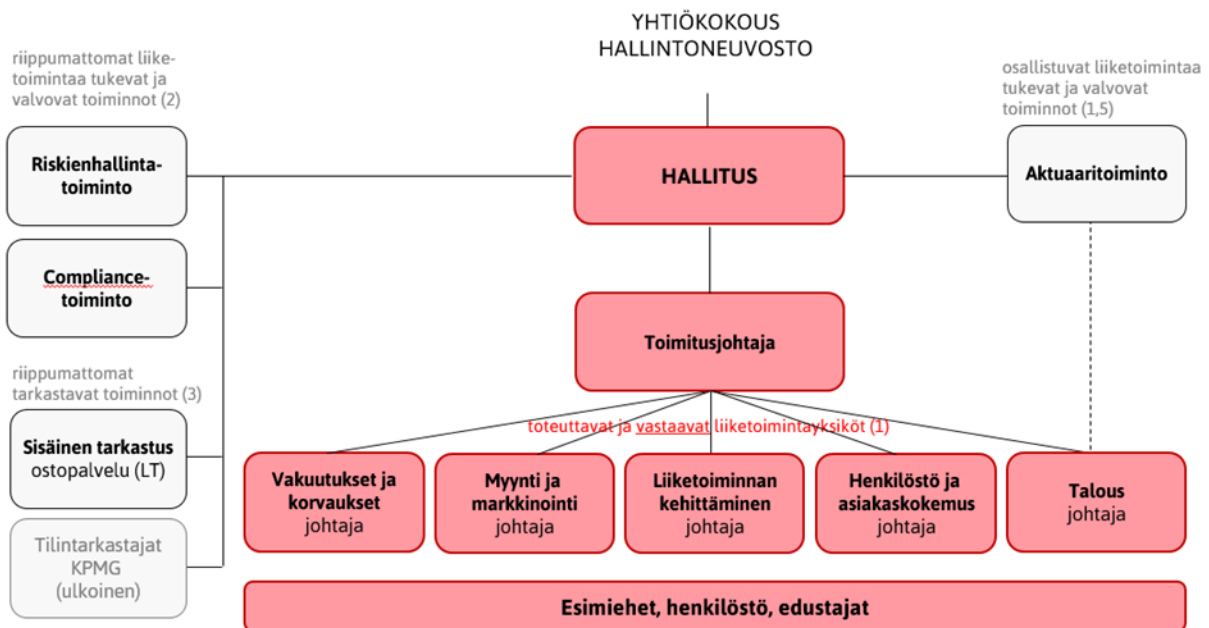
YHTIÖKOKOUS
HALLINTONEUVOSTO

riippumattomat liiketoimintaa tukevat ja valvovat toiminnot (2)

osallistuvat liiketoimintaa tukevat ja valvovat toiminnot (1,5)

Riskienhallintatoiminto

HALLITUS

Aktuaaritoiminto

Compliancetoiminto

Toimitusjohtaja

riippumattomat tarkastavat toiminnot (3)

Sisäinen tarkastus
ostopalvelu (LT)

toteuttavat ja vastaavat liiketoimintayksiköt (1)

Vakuutukset ja korvaukset
johtaja

Myynti ja markkinointi
johtaja

Liiketoiminnan kehittäminen
johtaja

Henkilöstö ja asiakaskokemus
johtaja

Talous
johtaja

Tilintarkastajat
KPMG
(ulkoinen)

Esimiehet, henkilöstö, edustajat